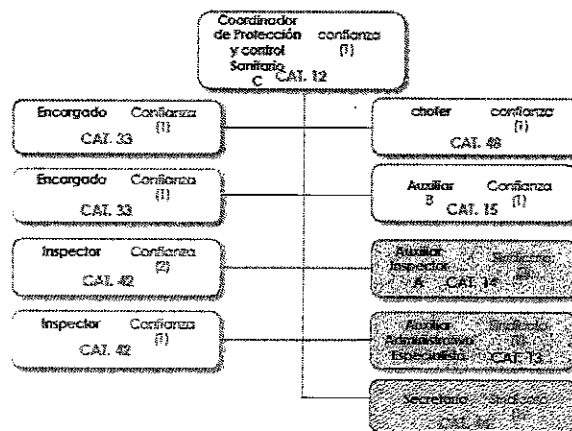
Coordinador de Protección y control Sanitario confianza (1) C CAT. 12

Encargado Confianza (1) CAT. 33

Encargado Confianza (1) CAT. 33

Inspector Confianza (2) CAT. 42

Inspector Confianza (1) CAT. 42

chofer confianza (1) CAT. 48

Auxiliar Confianza (1) B CAT. 15

Auxiliar Inspector Sindicato (8) A CAT. 14

Auxiliar Sindicato Administrativo (1) Especialista CAT. 13

Secretaria Sindicato CAT. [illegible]